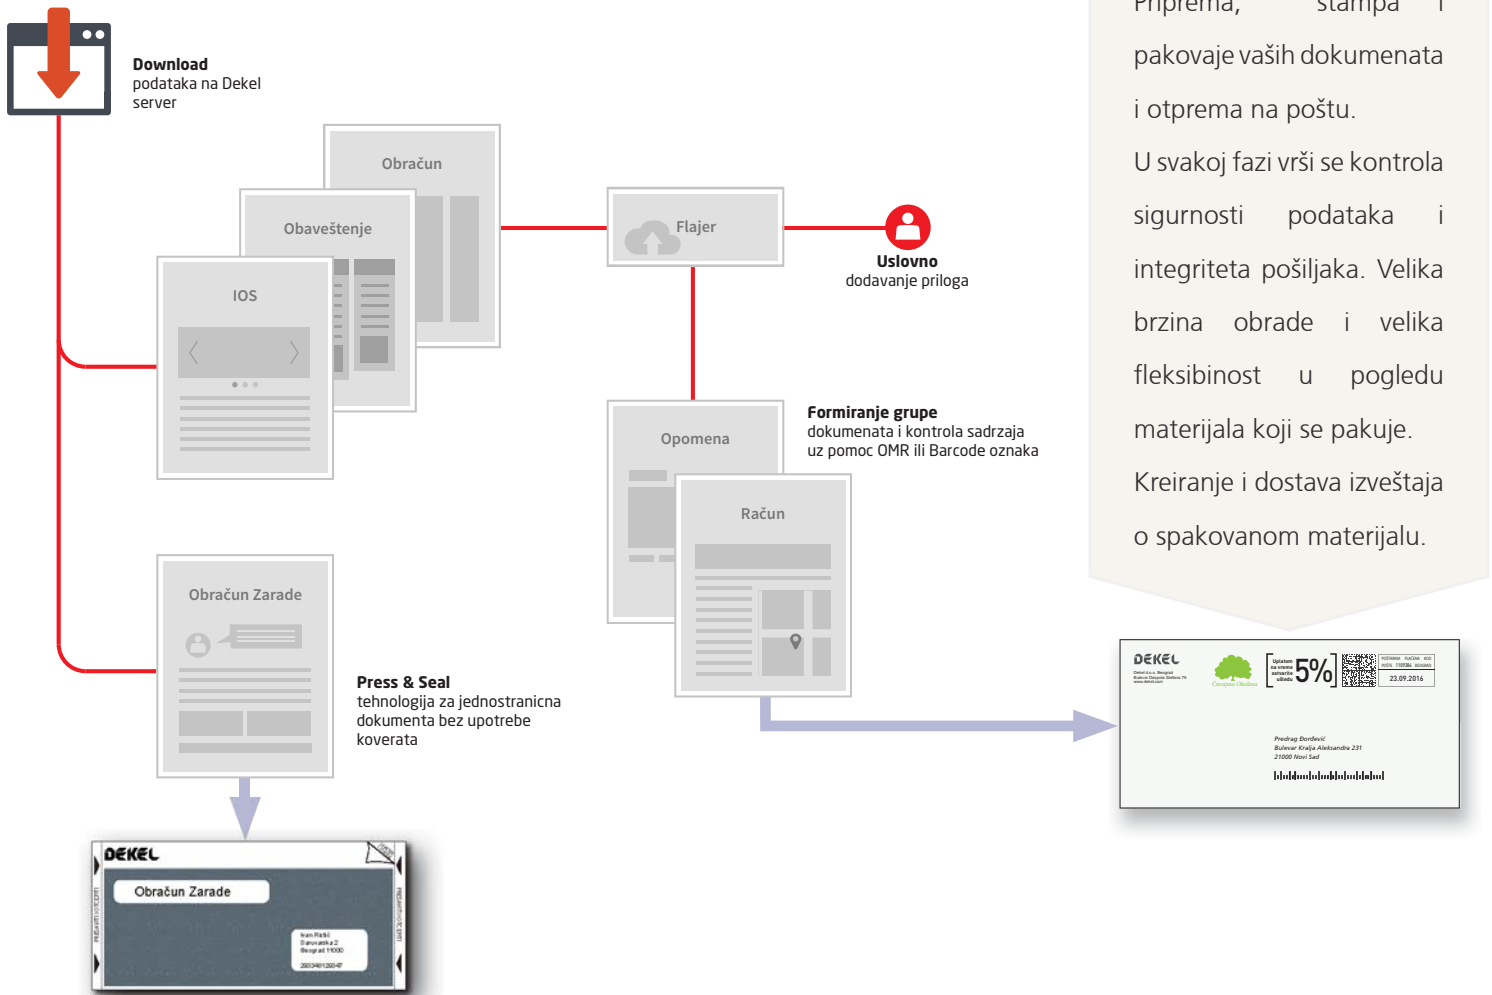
Download
podataka na Dekel server

Obračun

Obaveštenje

IOS

Flajer

Uslovno
dodavanje priloga

Opomena

Račun

Formiranje grupe
dokumenata i kontrola sadrzaja uz pomoc OMR ili Barcode oznaka

Obračun Zarade

Press & Seal
tehnologija za jednostranicna dokumenta bez upotrebe koverata

DEKEL

Obračun Zarade

Ivan Ratić
Darovačka 2
Beograd 11000

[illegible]

Priprema, štampa i pakovaje vaših dokumenata i otprema na poštu.

U svakoj fazi vrši se kontrola sigurnosti podataka i integriteta pošiljaka. Velika brzina obrade i velika fleksibinost u pogledu materijala koji se pakuje.

Kreiranje i dostava izveštaja o spakovanom materijalu.

DEKEL
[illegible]

Čarapino Okolina

Uplatom na vreme ostvarite uštedu

5%

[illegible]

23.09.2016

Predrag Đorđević
Bulevar Kralja Aleksandra 231
21000 Novi Sad